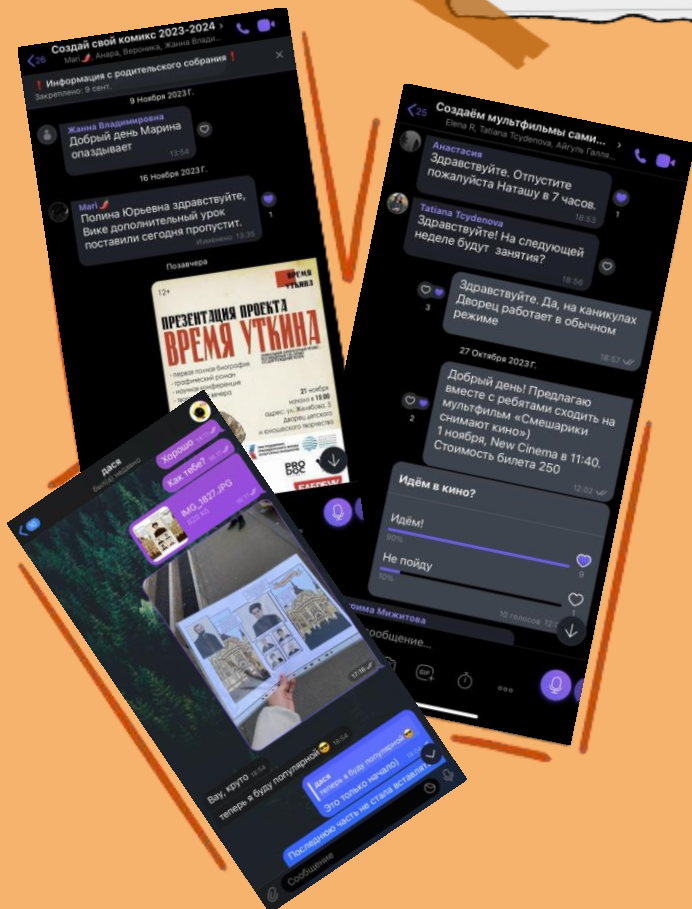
Создай свой комикс 2023-2024
Mari, Анара, Вероника, Жанна Влади...
❗ Информация с родительского собрания ❗
Закреплено: 9 сент.
9 Ноября 2023 Г.
Жанна Владимировна
Добрый день Марина опаздывает
13:54
16 Ноября 2023 Г.
Mari
Полина Юрьевна здравствуйте, Вике дополнительный урок поставили сегодня пропустит.
Изменено 13:35
Позавчера
12+
ВРЕМЯ УТКИНА
ПРЕЗЕНТАЦИЯ ПРОЕКТА
ВРЕМЯ УТКИНА
- первая полная биография
- графический роман
- научная конференция
21 ноября
начало в 15:00
адрес: ул. Жанибека, 3
дворец детского и юношеского творчества
PRO DOC
Создаём мультфильмы сами...
Elena R, Tatiana Tcydenova, Айгуль Галля...
Анастасия
Здравствуйте. Отпустите пожалуйста Наташу в 7 часов.
16:53
Tatiana Tcydenova
Здравствуйте! На следующей неделе будут занятия?
16:56
Здравствуйте. Да, на каникулах Дворец работает в обычном режиме
16:57
27 Октября 2023 Г.
Добрый день! Предлагаю вместе с ребятами сходить на мультфильм «Смешарики снимают кино»
1 ноября, New Cinema в 11:40. Стоимость билета 250
12:02
Идём в кино?
Идём!
90%
Не пойду
10%
10 голосов
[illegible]има Мижитова
Сообщение...
дася
Хорошо
Как тебе?
IMG_1827.JPG
820 KB
17:16
Вау, круто 18:54
теперь я буду популярной 😎 18:54
дася
теперь я буду популярной 😎
Это только начало)
Последнюю часть не стала вставлять
Сообщение